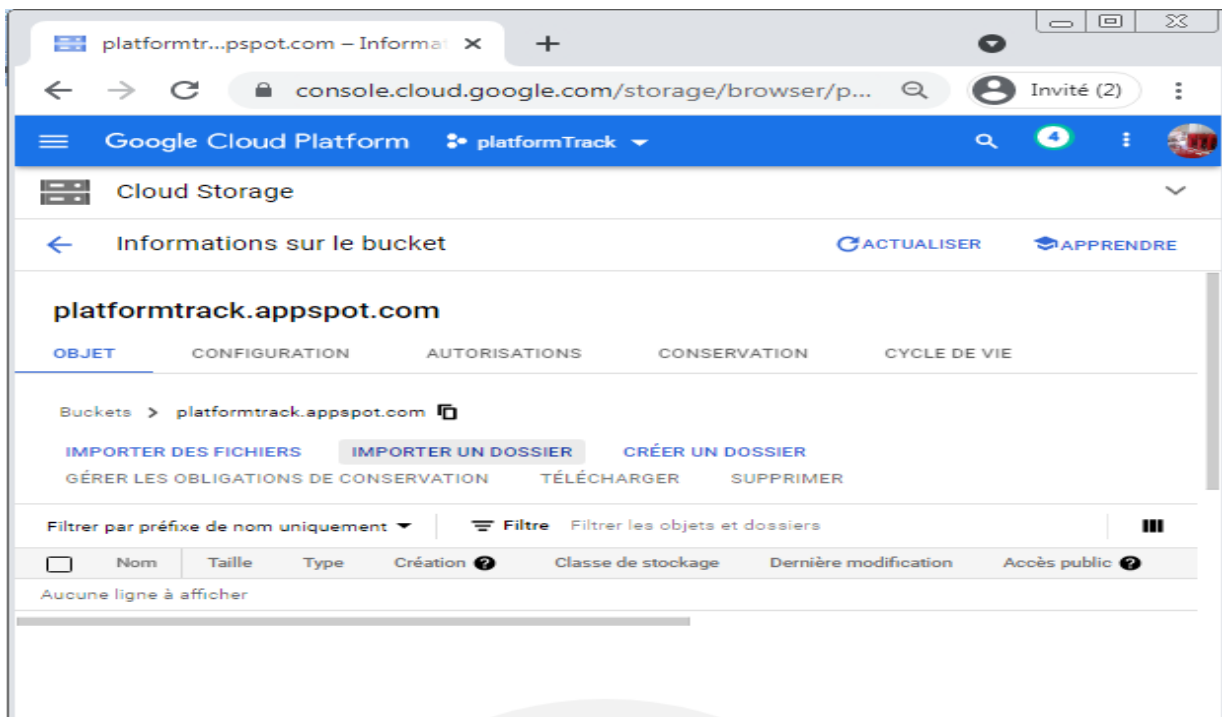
platformtr...pspot.com – Informat ×
+

console.cloud.google.com/storage/browser/p...
Invité (2)

Google Cloud Platform
platformTrack
4

Cloud Storage

Informations sur le bucket
ACTUALISER
APPRENDRE

platformtrack.appspot.com

OBJET
CONFIGURATION
AUTORISATIONS
CONSERVATION
CYCLE DE VIE

Buckets > platformtrack.appspot.com

IMPORTER DES FICHIERS
IMPORTER UN DOSSIER
CRÉER UN DOSSIER
GÉRER LES OBLIGATIONS DE CONSERVATION
TÉLÉCHARGER
SUPPRIMER

Filtrer par préfixe de nom uniquement
Filtre
Filtrer les objets et dossiers

| Nom | Taille | Type | Création | Classe de stockage | Dernière modification | Accès public |
|---|---|---|---|---|---|---|

Aucune ligne à afficher